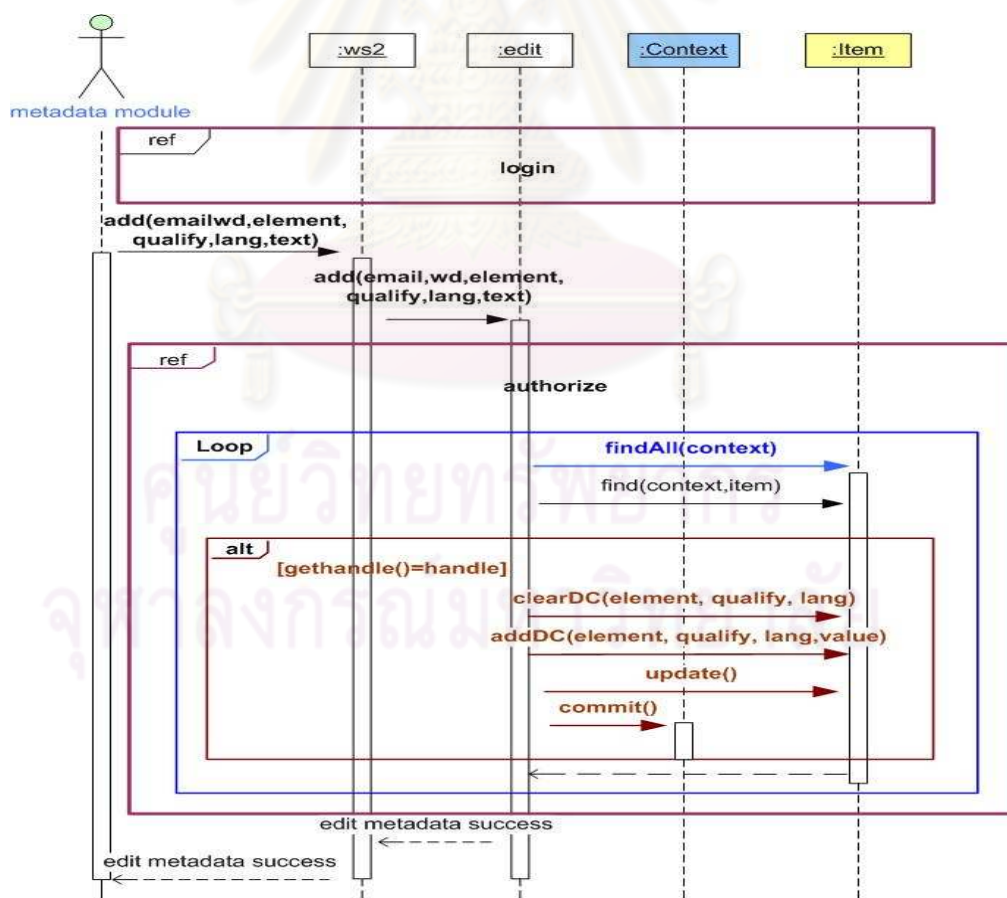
metadata module

:ws2

:edit

:Context

:Item

ref

login

add(emailwd,element, qualify,lang,text)

add(email,wd,element, qualify,lang,text)

ref

authorize

Loop

findAll(context)

find(context,item)

alt

[gethandle()=handle]

clearDC(element, qualify, lang)

addDC(element, qualify, lang,value)

update()

commit()

edit metadata success

edit metadata success

ศูนย์วิทยทรัพยากร
จุฬาลงกรณ์มหาวิทยาลัย